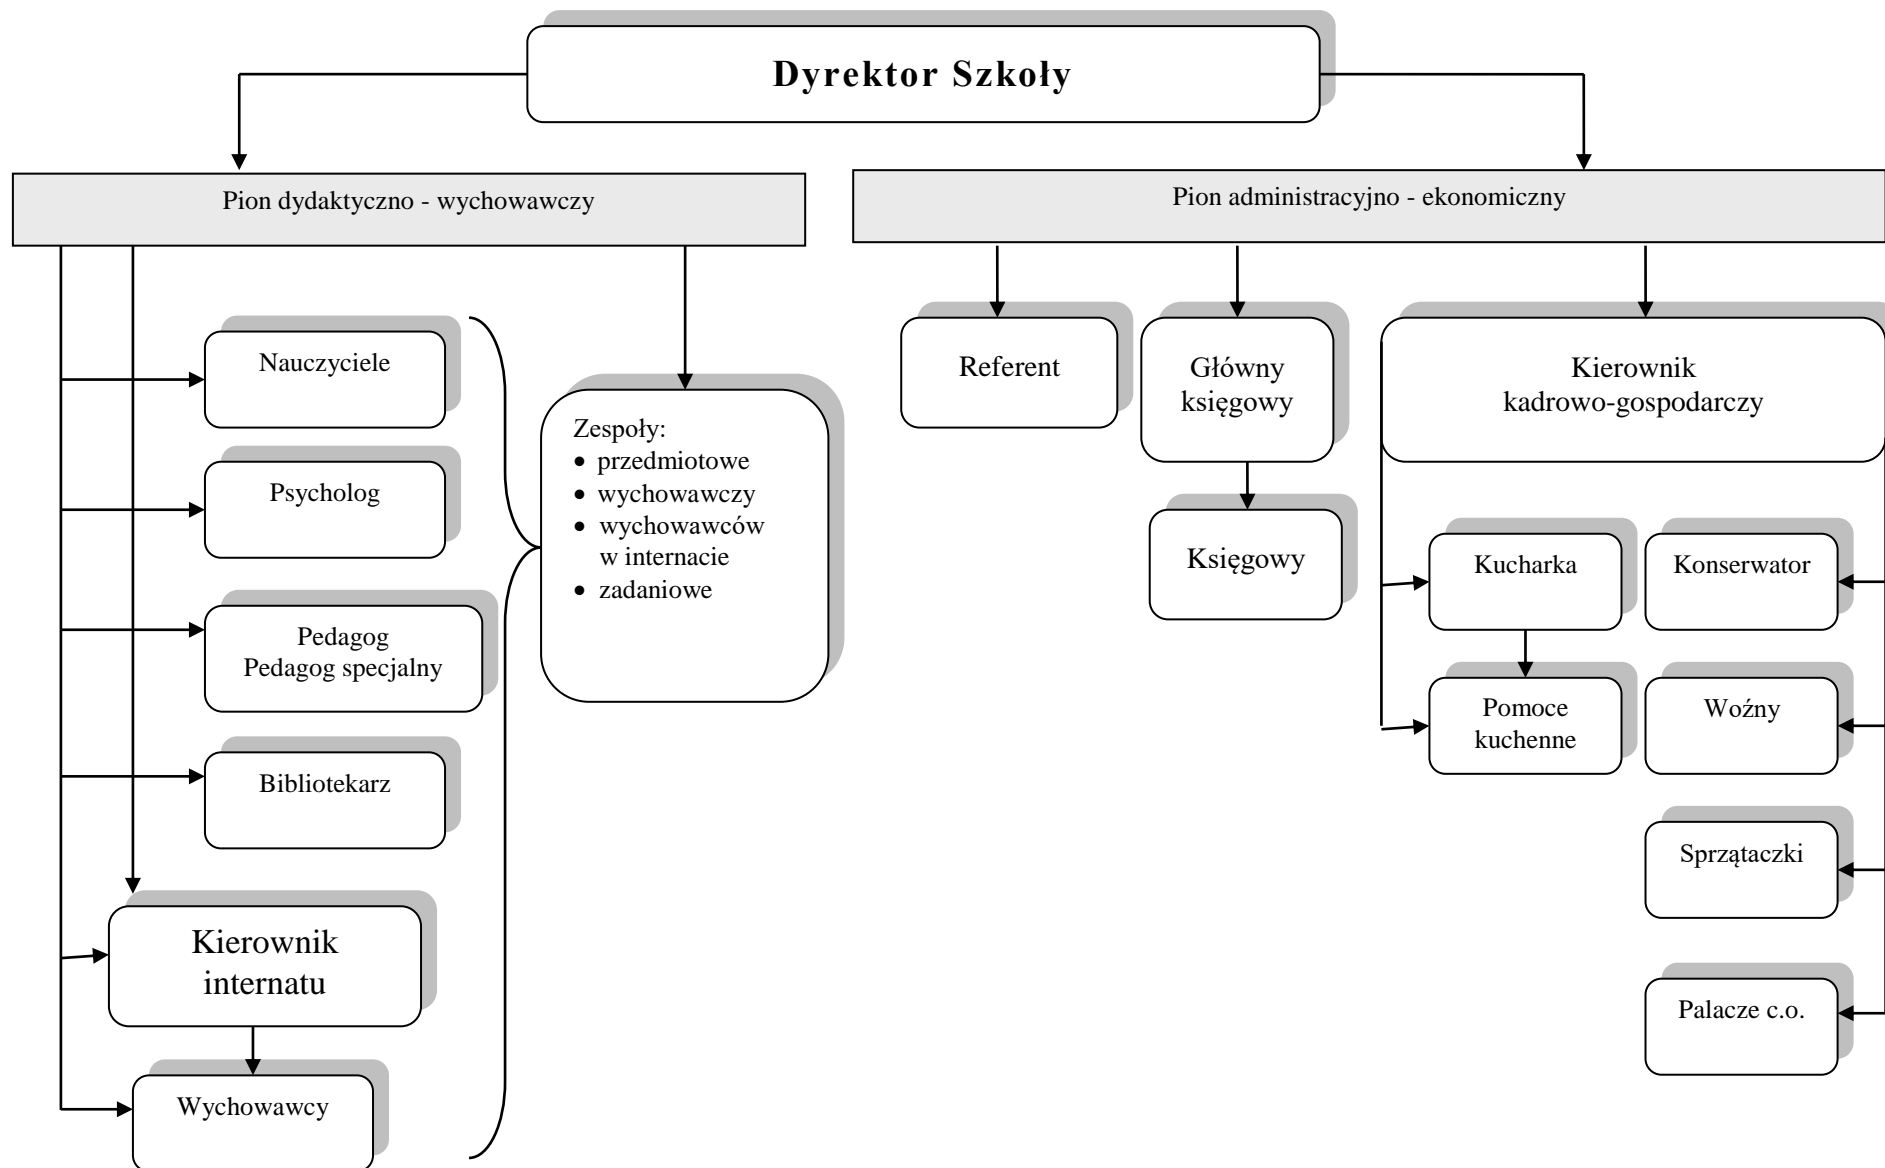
Dyrektor Szkoły

Pion dydaktyczno - wychowawczy

Pion administracyjno - ekonomiczny

Nauczyciele

Psycholog

Pedagog
Pedagog specjalny

Bibliotekarz

Kierownik internatu

Wychowawcy

Zespoły:
• przedmiotowe
• wychowawczy
• wychowawców w internacie
• zadaniowe

Referent

Główny księgowy

Księgowy

Kierownik kadrowo-gospodarczy

Kucharka

Konserwator

Pomoce kuchenne

Woźny

Sprzątaczki

Palacze c.o.